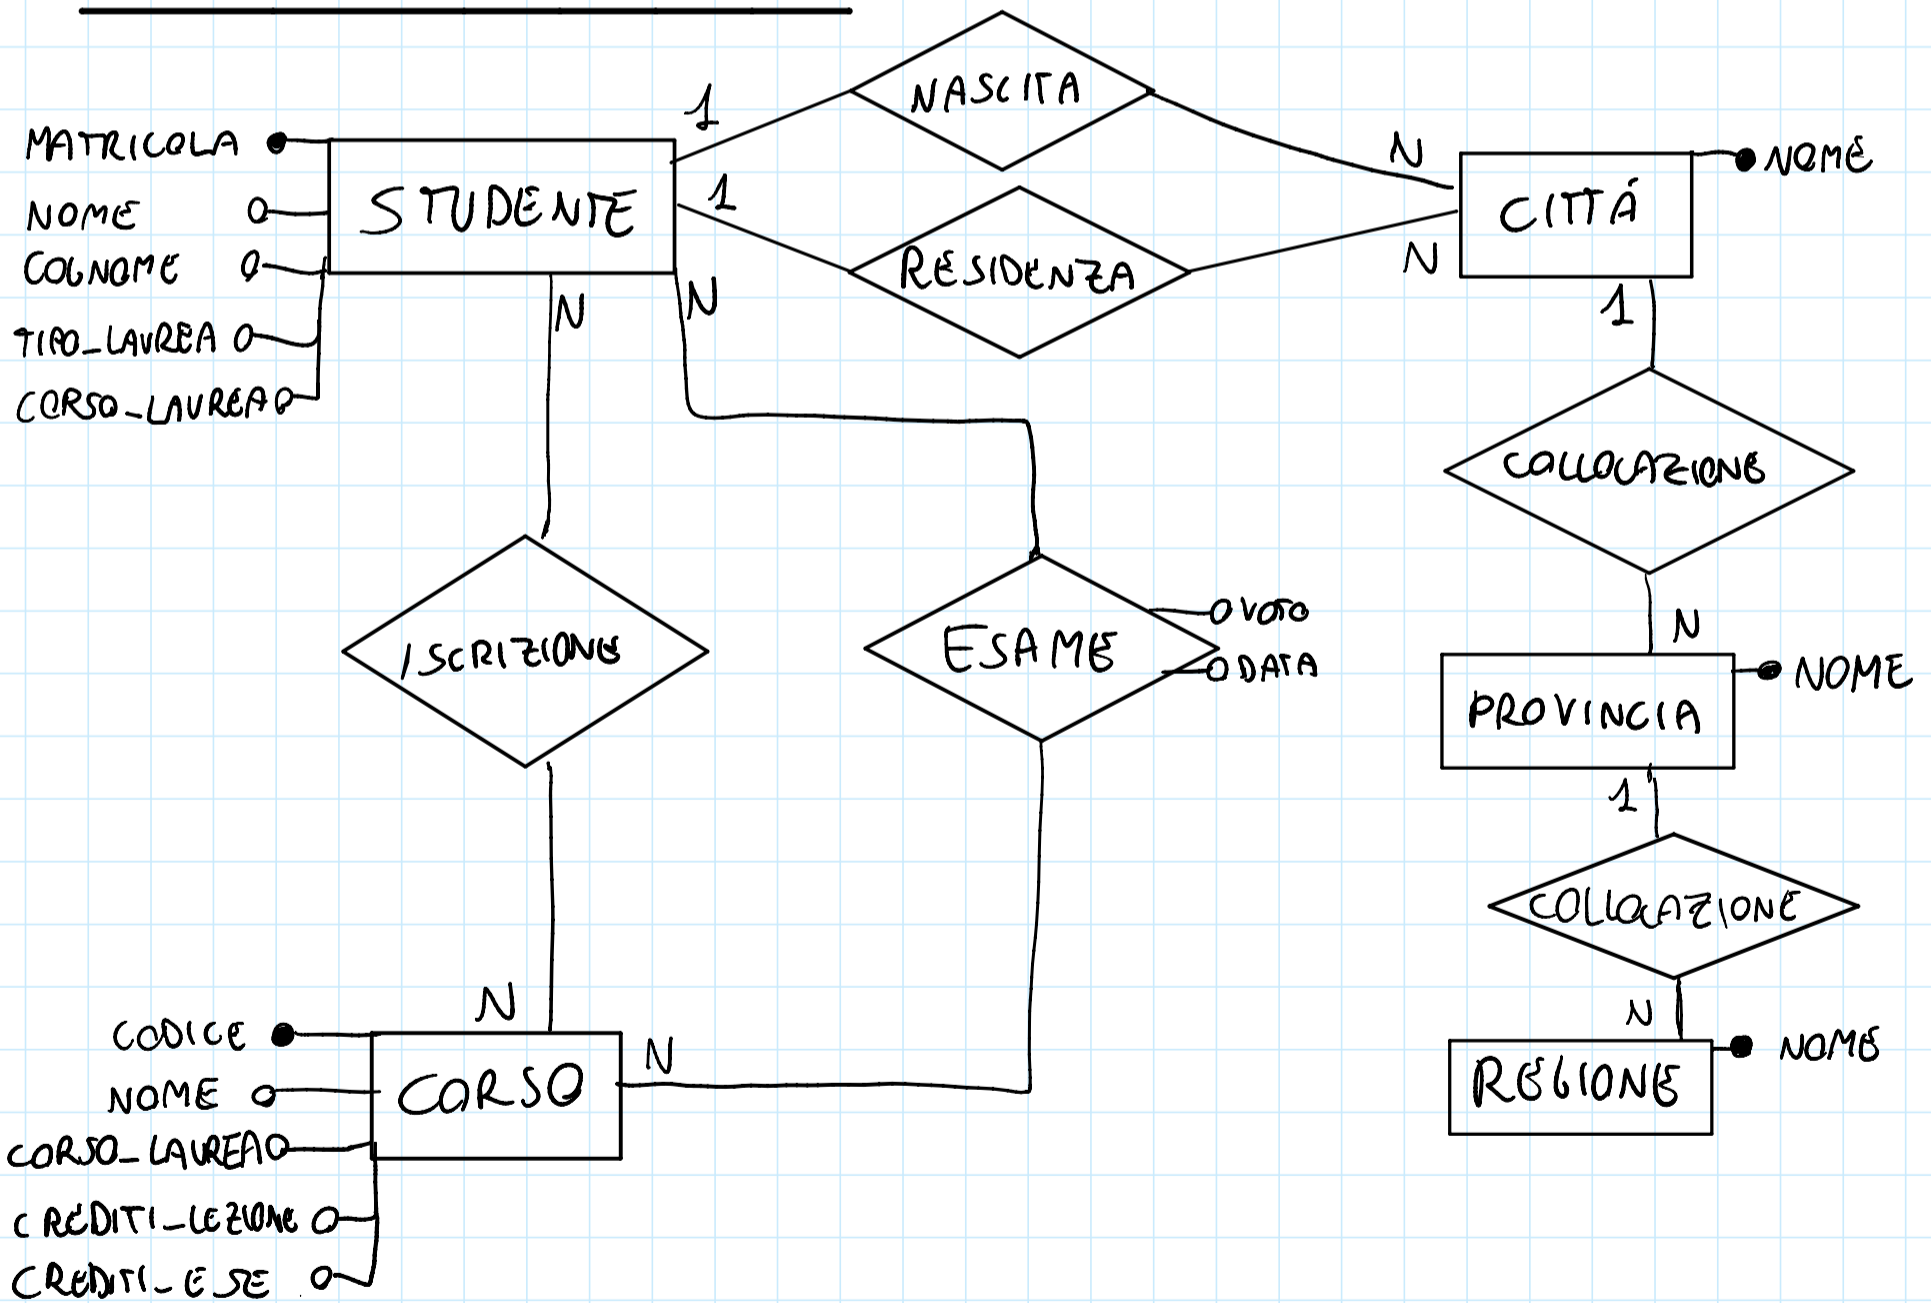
MATRICOLA
NOME
COGNOME
TIPO_LAUREA
CORSO_LAUREA
STUDENTE
1
NASCITA
N
1
RESIDENZA
N
CITTÁ
NOME
N
N
1
COLLOCAZIONE
N
PROVINCIA
NOME
1
COLLOCAZIONE
N
REGIONE
NOME
ISCRIZIONE
ESAME
VOTO
DATA
N
CODICE
NOME
CORSO_LAUREA
CREDITI_LEZIONE
CREDITI_ESE
CORSO
N